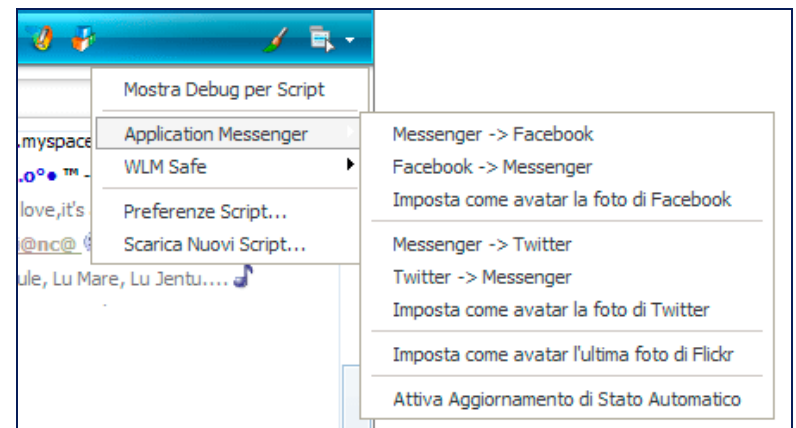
Mostra Debug per Script
Application Messenger
WLM Safe
Preferenze Script...
Scarica Nuovi Script...

Messenger -> Facebook
Facebook -> Messenger
Imposta come avatar la foto di Facebook
Messenger -> Twitter
Twitter -> Messenger
Imposta come avatar la foto di Twitter
Imposta come avatar l'ultima foto di Flickr
Attiva Aggiornamento di Stato Automatico

.myspace
.o°• ™
love,it's
@nc@
ule, Lu Mare, Lu Jentu....